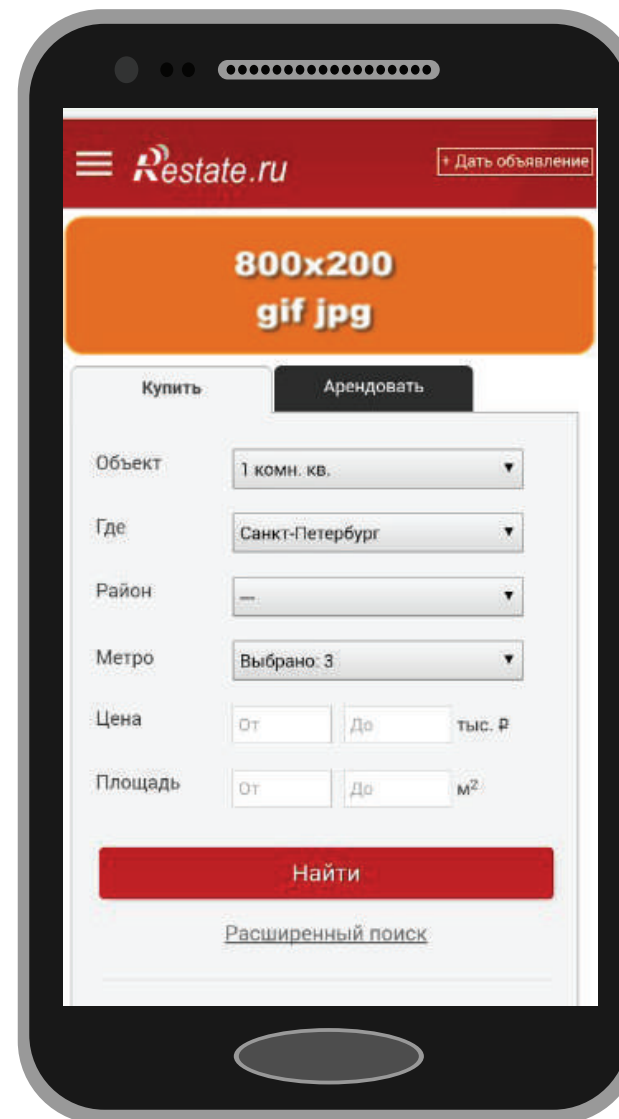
Restate.ru

+ Дать объявление

800x200
gif jpg

Купить

Арендовать

Объект
1 комн. кв.

Где
Санкт-Петербург

Район
—

Метро
Выбрано: 3

Цена
От
До
тыс. ₽

Площадь
От
До
м$^2$

Найти

Расширенный поиск